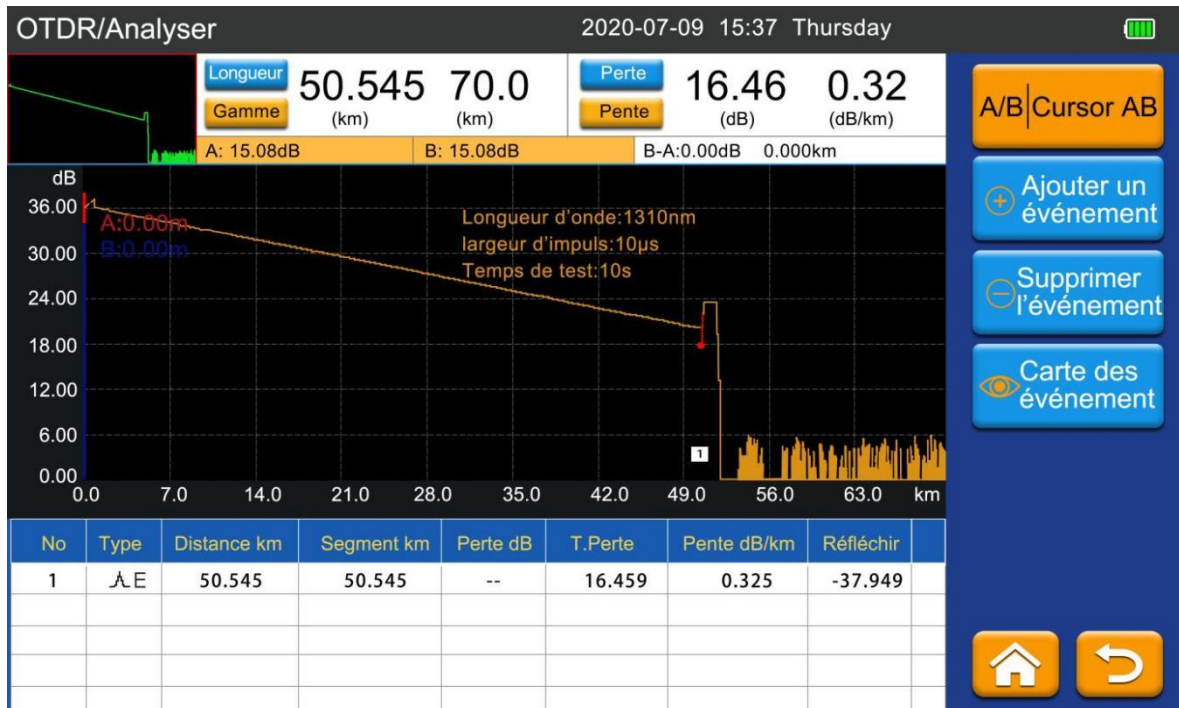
OTDR/Analyser 2020-07-09 15:37 Thursday

Longueur
Gamme
50.545 (km)
70.0 (km)
Perte
Pente
16.46 (dB)
0.32 (dB/km)
A: 15.08dB
B: 15.08dB
B-A:0.00dB 0.000km

A/B Cursor AB
Ajouter un événement
Supprimer l'événement
Carte des événement

dB
36.00
30.00
24.00
18.00
12.00
6.00
0.00
A:0.00m
B:0.00m
Longueur d'onde:1310nm
largeur d'impuls:10μs
Temps de test:10s
1
0.0 7.0 14.0 21.0 28.0 35.0 42.0 49.0 56.0 63.0 km

| No | Type | Distance km | Segment km | Perte dB | T.Perte | Pente dB/km | Réfléchir |
|---|---|---|---|---|---|---|---|
| 1 | ⅄E | 50.545 | 50.545 | -- | 16.459 | 0.325 | -37.949 |
| | | | | | | | |
| | | | | | | | |
| | | | | | | | |
| | | | | | | | |